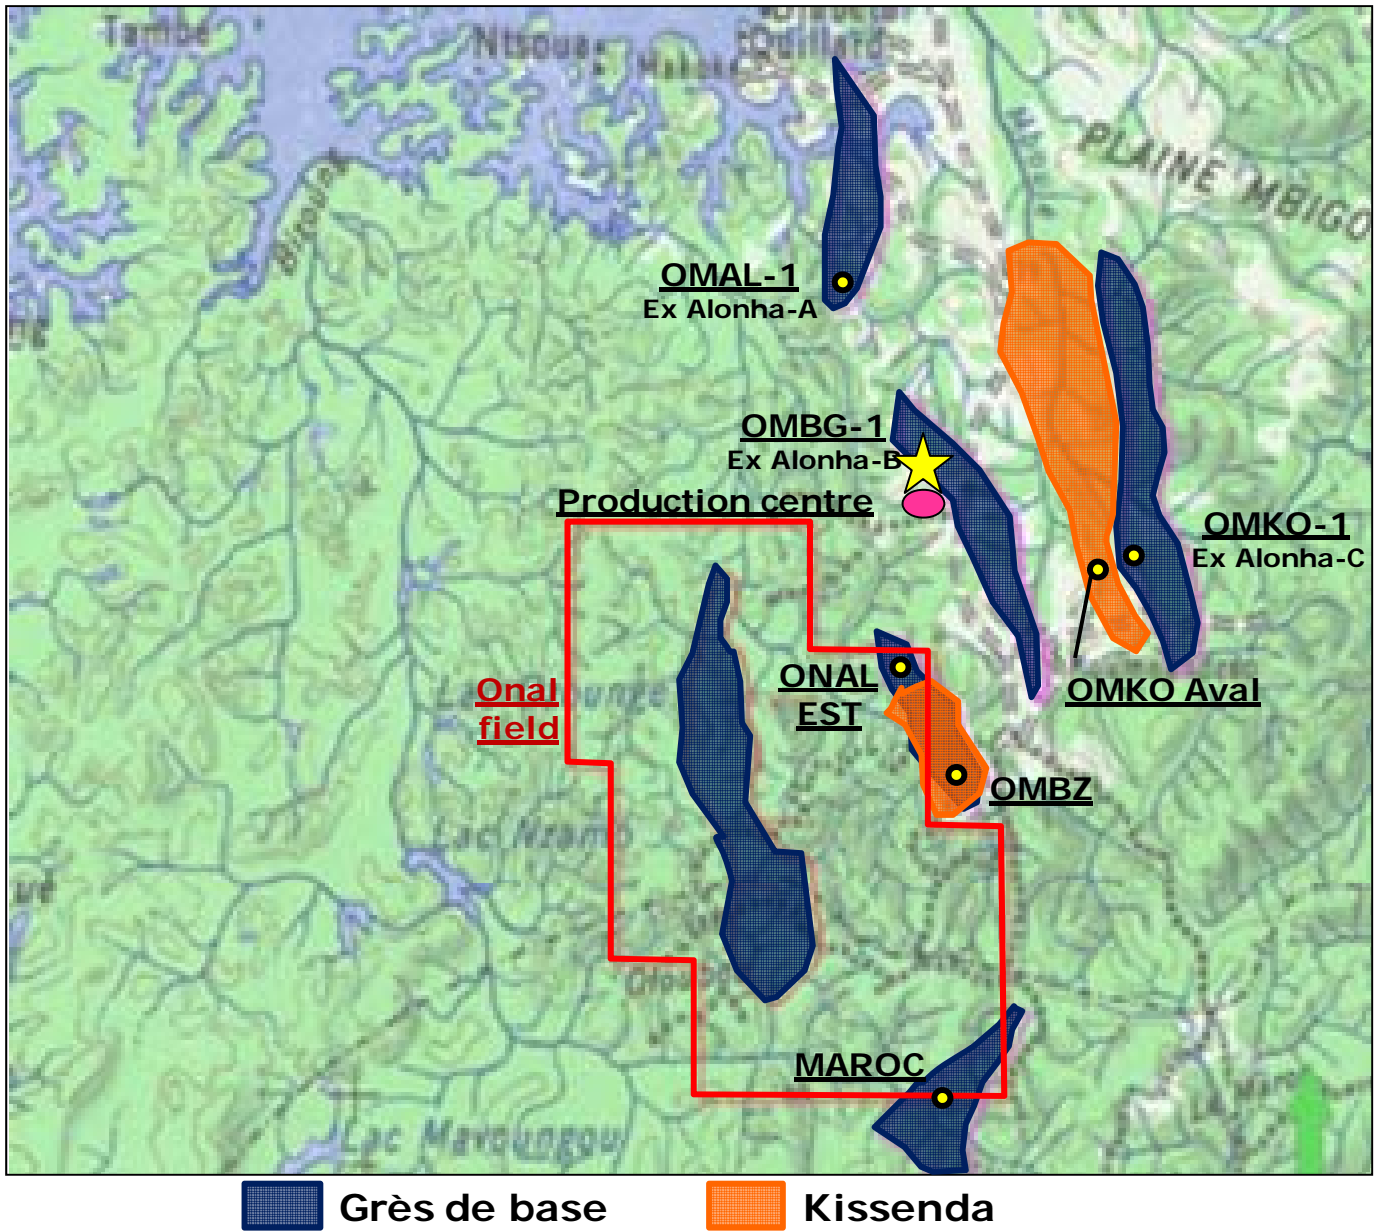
Tambe
Ntsoue
Makaba
Ouillard
PLAINE MBIGO
OMAL-1
Ex Alonha-A
OMBG-1
Ex Alonha-B
Production centre
OMKO-1
Ex Alonha-C
Onal field
ONAL EST
OMKO Aval
OMBZ
Lac Nzamb
MAROC
Lac Mavoungou
Grès de base
Kissenda